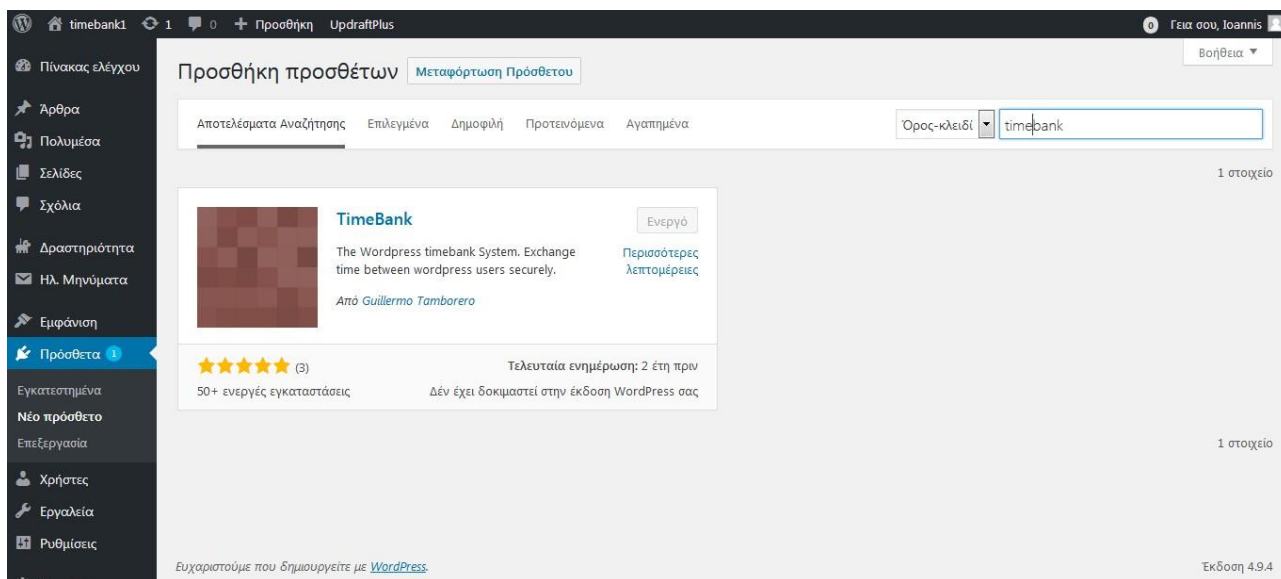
timebank1 1 0 + Προσθήκη UpdraftPlus
0 Γεια σου, Ioannis

Πίνακας ελέγχου
Άρθρα
Πολυμέσα
Σελίδες
Σχόλια
Δραστηριότητα
Ηλ. Μηνύματα
Εμφάνιση
Πρόσθετα 1
Εγκατεστημένα
Νέο πρόσθετο
Επεξεργασία
Χρήστες
Εργαλεία
Ρυθμίσεις

Βοήθεια ▼

Προσθήκη προσθέτων Μεταφόρτωση Πρόσθετου

Αποτελέσματα Αναζήτησης Επιλεγμένα Δημοφιλή Προτεινόμενα Αγαπημένα

Όρος-κλειδί timebank

1 στοιχείο

TimeBank
The Wordpress timebank System. Exchange time between wordpress users securely.
Από Guillermo Tamborero
Ενεργό
Περισσότερες λεπτομέρειες
(3)
50+ ενεργές εγκαταστάσεις
Τελευταία ενημέρωση: 2 έτη πριν
Δεν έχει δοκιμαστεί στην έκδοση WordPress σας

1 στοιχείο

Ευχαριστούμε που δημιουργείτε με WordPress.
Έκδοση 4.9.4